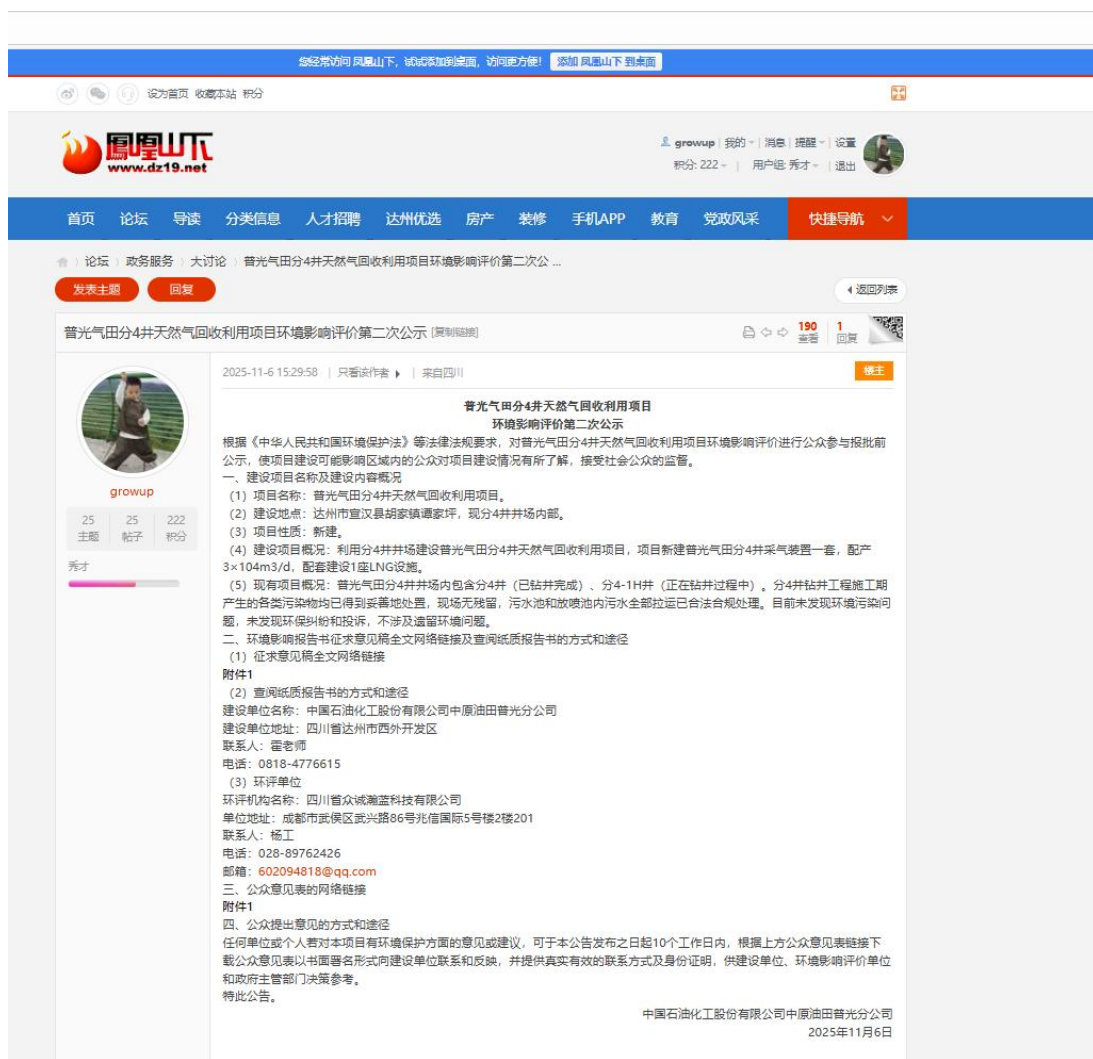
您经常访问 凤凰山下，试试添加到桌面，访问更方便！ 添加 凤凰山下 到桌面

设为首页 收藏本站 积分

凤凰山下
www.dz19.net

growup | 我的 | 消息 | 提醒 | 设置
积分: 222 | 用户组: 秀才 | 退出

首页 论坛 导读 分类信息 人才招聘 达州优选 房产 装修 手机APP 教育 党政风采 快捷导航

论坛 › 政务服务 › 大讨论 › 普光气田分4井天然气回收利用项目环境影响评价第二次公 ...

发表主题 回复 返回列表

普光气田分4井天然气回收利用项目环境影响评价第二次公示 [复制链接]

190 查看 | 1 回复

growup
25 主题 | 25 帖子 | 222 积分
秀才

2025-11-6 15:29:58 | 只看该作者 | 来自四川
楼主

普光气田分4井天然气回收利用项目
环境影响评价第二次公示
根据《中华人民共和国环境保护法》等法律法规要求，对普光气田分4井天然气回收利用项目环境影响评价进行公众参与报批前公示，使项目建设可能影响区域内的公众对项目建设情况有所了解，接受社会公众的监督。
一、建设项目名称及建设内容概况
（1）项目名称：普光气田分4井天然气回收利用项目。
（2）建设地点：达州市宣汉县胡家镇谭家坪，现分4井井场内部。
（3）项目性质：新建。
（4）建设项目概况：利用分4井井场建设普光气田分4井天然气回收利用项目，项目新建普光气田分4井采气装置一套，配产3×104m3/d，配套建设1座LNG设施。
（5）现有项目概况：普光气田分4井井场内包含分4井（已钻井完成）、分4-1H井（正在钻井过程中）。分4井钻井工程施工期产生的各类污染物均已得到妥善地处置，现场无残留，污水池和放喷池内污水全部拉运已合法合规处理。目前未发现环境污染问题，未发现环保纠纷和投诉，不涉及遗留环境问题。
二、环境影响报告书征求意见稿全文网络链接及查阅纸质报告书的方式和途径
（1）征求意见稿全文网络链接
附件1
（2）查阅纸质报告书的方式和途径
建设单位名称：中国石油化工股份有限公司中原油田普光分公司
建设单位地址：四川省达州市西外开发区
联系人：霍老师
电话：0818-4776615
（3）环评单位
环评机构名称：四川省众诚瀚蓝科技有限公司
单位地址：成都市武侯区武兴路86号兆信国际5号楼2楼201
联系人：杨工
电话：028-89762426
邮箱：602094818@qq.com
三、公众意见表的网络链接
附件1
四、公众提出意见的方式和途径
任何单位或个人若对本项目有环境保护方面的意见或建议，可于本公告发布之日起10个工作日内，根据上方公众意见表链接下载公众意见表以书面署名形式向建设单位联系和反映，并提供真实有效的联系方式及身份证明，供建设单位、环境影响评价单位和政府主管部门决策参考。
特此公告。
中国石油化工股份有限公司中原油田普光分公司
2025年11月6日